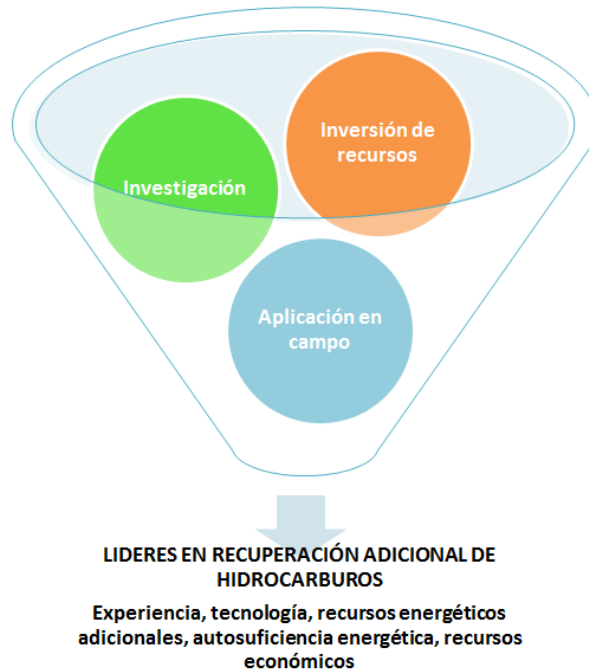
Inversión de recursos

Investigación

Aplicación en campo

LIDERES EN RECUPERACIÓN ADICIONAL DE HIDROCARBUROS

Experiencia, tecnología, recursos energéticos adicionales, autosuficiencia energética, recursos económicos